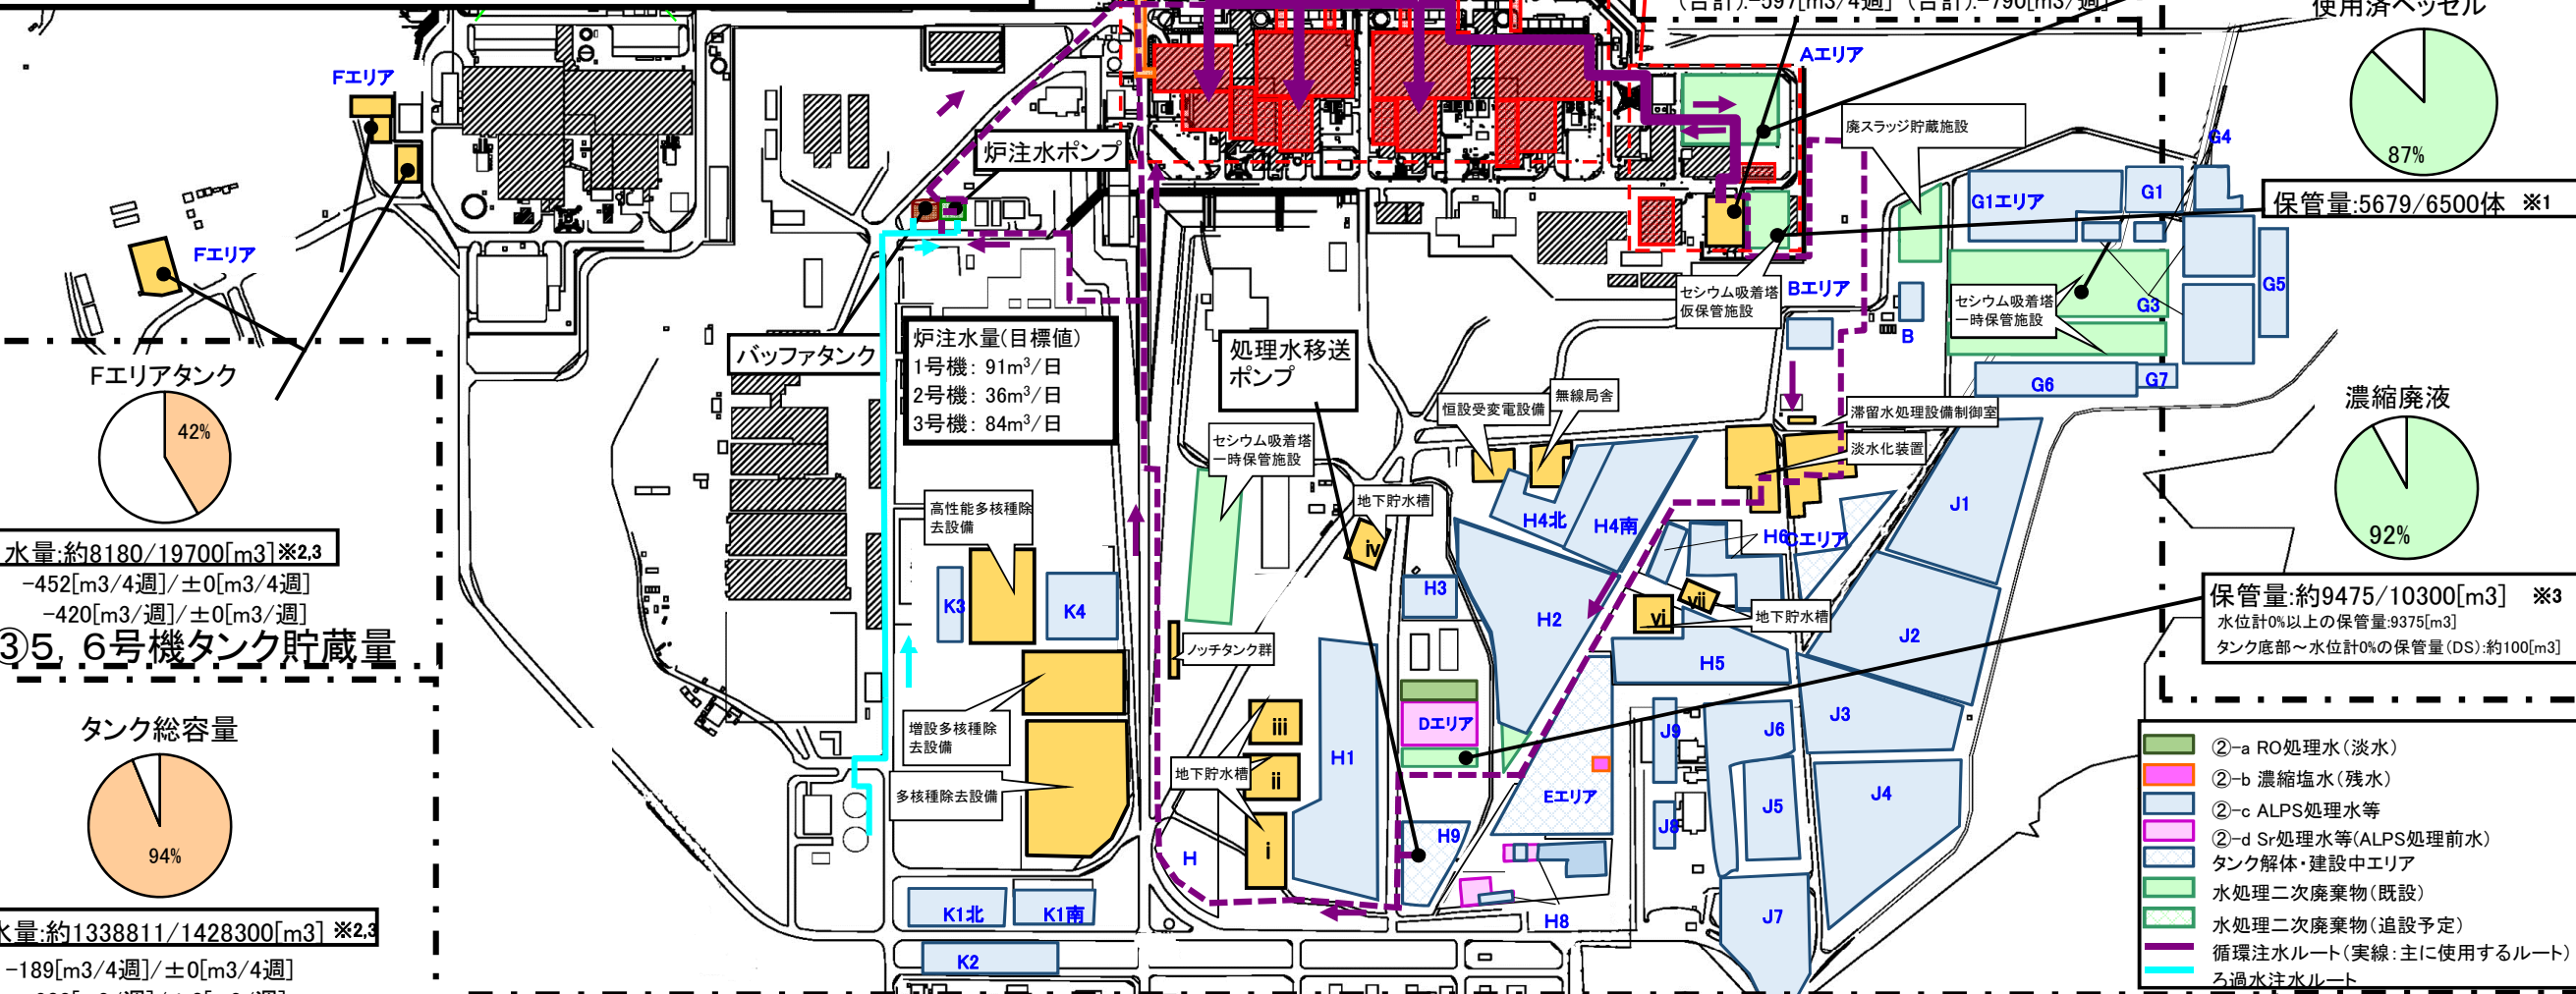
（合計）:−597[m3/4週]（合計）:−790[m3/週]
使用済ベッセル
87%
Fエリア
Fエリア
Aエリア
炉注水ポンプ
廃スラッジ貯蔵施設
G4
G1エリア
G1
保管量:5679/6500体 ※1
G5
G3
セシウム吸着塔一時保管施設
セシウム吸着塔仮保管施設
Bエリア
B
G6
G7
濃縮廃液
92%
Fエリアタンク
42%
水量:約8180/19700[m3]※2,3
−452[m3/4週]/±0[m3/4週]
−420[m3/週]/±0[m3/週]
③5，6号機タンク貯蔵量
バッファタンク
炉注水量(目標値)
1号機：91$m^3$/日
2号機：36$m^3$/日
3号機：84$m^3$/日
処理水移送ポンプ
恒設受変電設備
無線局舎
滞留水処理設備制御室
淡水化装置
セシウム吸着塔一時保管施設
地下貯水槽
iv
H4北
H4南
H6
Cエリア
J1
高性能多核種除去設備
K3
K4
H3
H2
vii
vi
地下貯水槽
J2
保管量:約9475/10300[m3] ※3
水位計0%以上の保管量:9375[m3]
タンク底部～水位計0%の保管量(DS):約100[m3]
ノッチタンク群
H5
タンク総容量
94%
増設多核種除去設備
多核種除去設備
iii
ii
i
地下貯水槽
H1
Dエリア
J9
J6
J3
Eエリア
J8
J5
J4
H
H9
H8
K1北
K1南
K2
J7
水量:約1338811/1428300[m3] ※2,3
−189[m3/4週]/±0[m3/4週]
②−a RO処理水(淡水)
②−b 濃縮塩水(残水)
②−c ALPS処理水等
②−d Sr処理水等(ALPS処理前水)
タンク解体・建設中エリア
水処理二次廃棄物(既設)
水処理二次廃棄物(追設予定)
循環注水ルート(実線：主に使用するルート)
ろ過水注水ルート